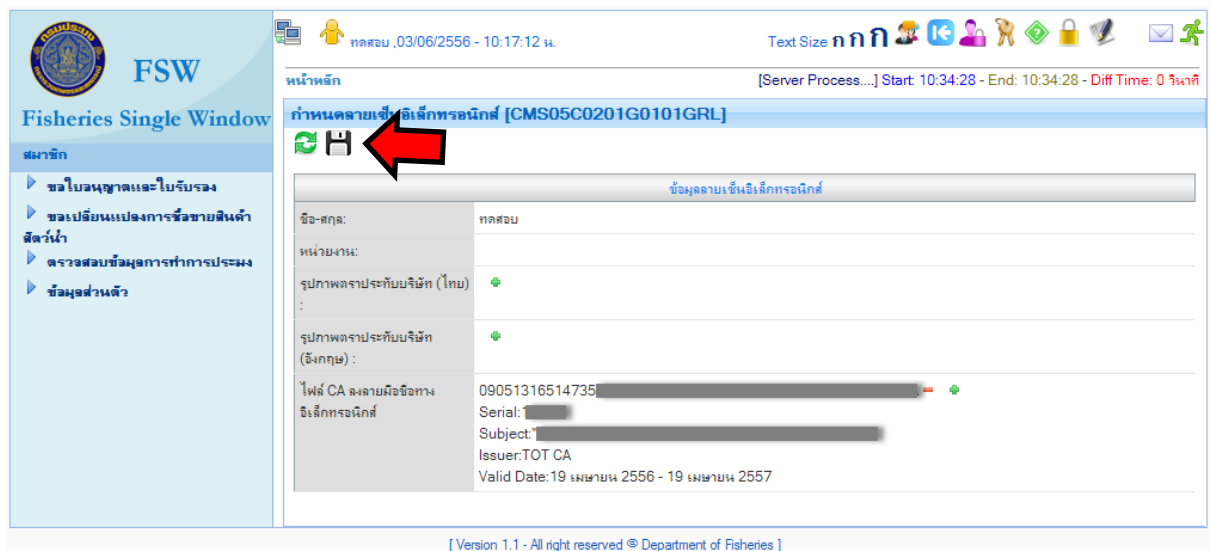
FSW

Fisheries Single Window

สมาชิก

ขอใบอนุญาตและใบรับรอง

ขอเปลี่ยนแปลงการซื้อขายสินค้าสัตว์น้ำ

ตรวจสอบข้อมูลการทำการประมง

ข้อมูลส่วนตัว

ทดสอบ ,03/06/2556 - 10:17:12 น.

Text Size ก ก ก

หน้าหลัก

[Server Process....] Start: 10:34:28 - End: 10:34:28 - Diff Time: 0 วินาที

กำหนดลายเซ็นอิเล็กทรอนิกส์ [CMS05C0201G0101GRL]

ข้อมูลลายเซ็นอิเล็กทรอนิกส์

| | |
|---|---|
| ชื่อ-สกุล: | ทดสอบ |
| หน่วยงาน: | |
| รูปภาพตราประทับบริษัท (ไทย) : | |
| รูปภาพตราประทับบริษัท (อังกฤษ) : | |
| ไฟล์ CA ลงลายมือชื่อทางอิเล็กทรอนิกส์ | 09051316514735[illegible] Serial:1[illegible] Subject:"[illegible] Issuer:TOT CA Valid Date:19 เมษายน 2556 - 19 เมษายน 2557 |

[ Version 1.1 - All right reserved © Department of Fisheries ]